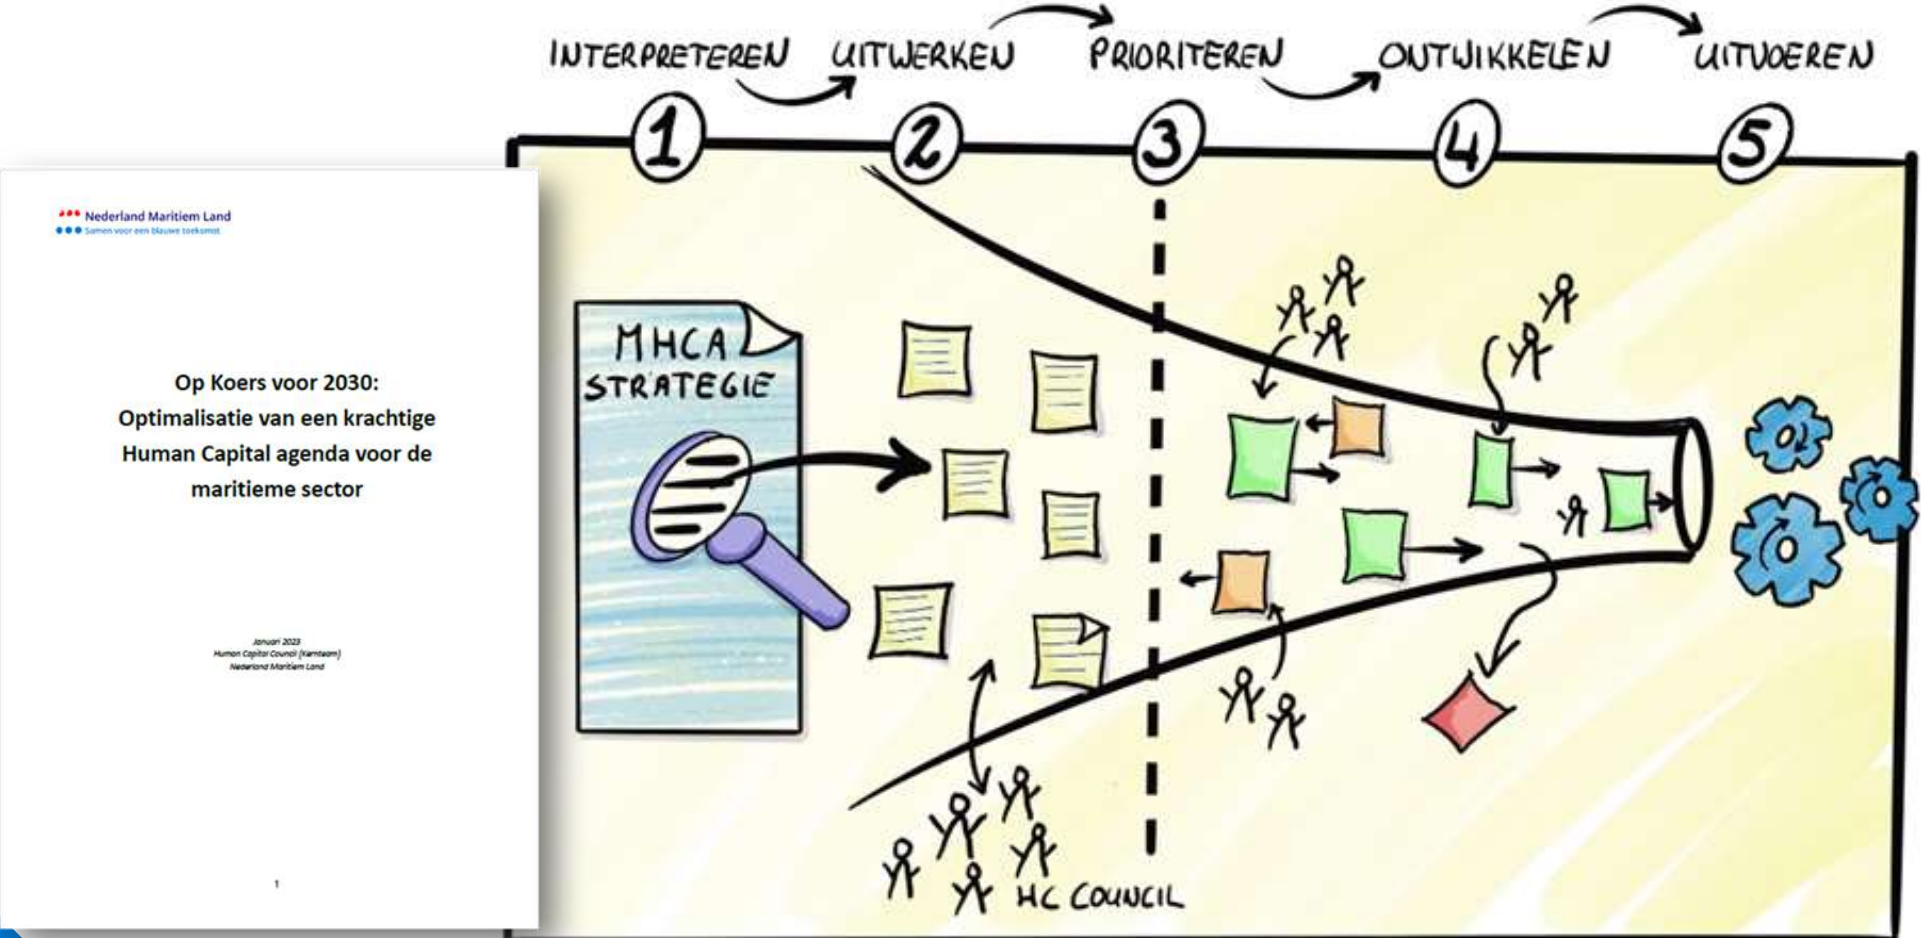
Nederland Maritiem Land
Samen voor een blauwe toekomst

Op Koers voor 2030:
Optimalisatie van een krachtige Human Capital agenda voor de maritieme sector

Januari 2023
Human Capital Council (Kernteam)
Nederland Maritiem Land

1

INTERPRETEREN UITWERKEN PRIORITEREN ONTWIKKELEN UITVOEREN

1 2 3 4 5

MHCA STRATEGIE

HC COUNCIL